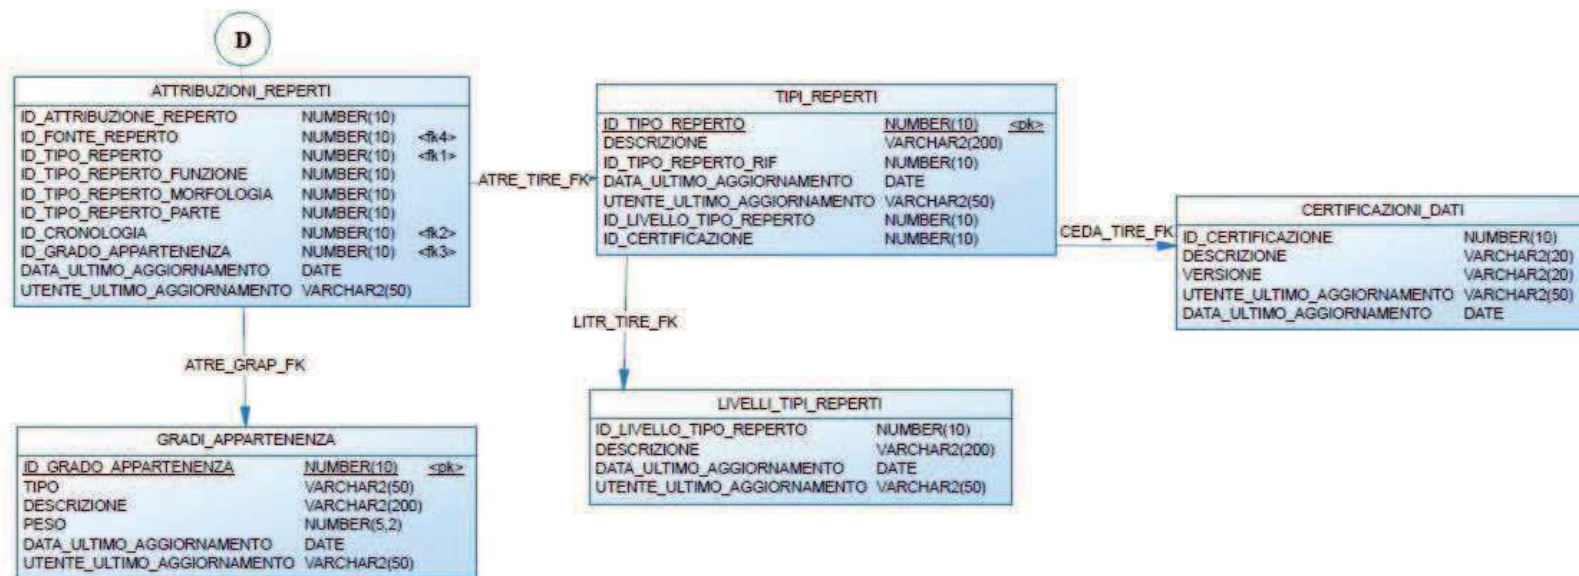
D

ATTRIBUZIONI_REPERTI

| | | |
|---|---|---|
| ID_ATTRIBUZIONE_REPERTO | NUMBER(10) | |
| ID_FONTE_REPERTO | NUMBER(10) | <fk4> |
| ID_TIPO_REPERTO | NUMBER(10) | <fk1> |
| ID_TIPO_REPERTO_FUNZIONE | NUMBER(10) | |
| ID_TIPO_REPERTO_MORFOLOGIA | NUMBER(10) | |
| ID_TIPO_REPERTO_PARTE | NUMBER(10) | |
| ID_CRONOLOGIA | NUMBER(10) | <fk2> |
| ID_GRADO_APPARTENENZA | NUMBER(10) | <fk3> |
| DATA_ULTIMO_AGGIORNAMENTO | DATE | |
| UTENTE_ULTIMO_AGGIORNAMENTO | VARCHAR2(50) | |

ATRE_TIRE_FK

TIPI_REPERTI

| | | |
|---|---|---|
| ID_TIPO_REPERTO | NUMBER(10) | <pk> |
| DESCRIZIONE | VARCHAR2(200) | |
| ID_TIPO_REPERTO_RIF | NUMBER(10) | |
| DATA_ULTIMO_AGGIORNAMENTO | DATE | |
| UTENTE_ULTIMO_AGGIORNAMENTO | VARCHAR2(50) | |
| ID_LIVELLO_TIPO_REPERTO | NUMBER(10) | |
| ID_CERTIFICAZIONE | NUMBER(10) | |

CEDA_TIRE_FK

CERTIFICAZIONI_DATI

| | |
|---|---|
| ID_CERTIFICAZIONE | NUMBER(10) |
| DESCRIZIONE | VARCHAR2(20) |
| VERSIONE | VARCHAR2(20) |
| UTENTE_ULTIMO_AGGIORNAMENTO | VARCHAR2(50) |
| DATA_ULTIMO_AGGIORNAMENTO | DATE |

LITR_TIRE_FK

ATRE_GRAP_FK

LIVELLI_TIPI_REPERTI

| | |
|---|---|
| ID_LIVELLO_TIPO_REPERTO | NUMBER(10) |
| DESCRIZIONE | VARCHAR2(200) |
| DATA_ULTIMO_AGGIORNAMENTO | DATE |
| UTENTE_ULTIMO_AGGIORNAMENTO | VARCHAR2(50) |

GRADI_APPARTENENZA

| | | |
|---|---|---|
| ID_GRADO_APPARTENENZA | NUMBER(10) | <pk> |
| TIPO | VARCHAR2(50) | |
| DESCRIZIONE | VARCHAR2(200) | |
| PESO | NUMBER(5,2) | |
| DATA_ULTIMO_AGGIORNAMENTO | DATE | |
| UTENTE_ULTIMO_AGGIORNAMENTO | VARCHAR2(50) | |